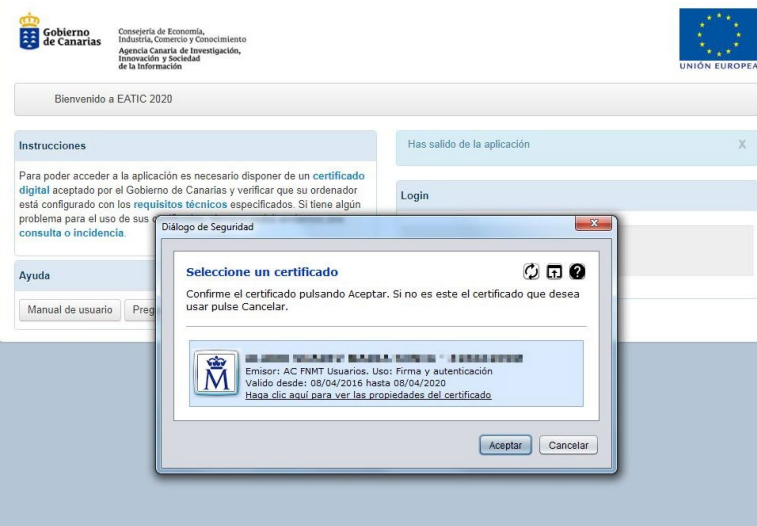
Gobierno de Canarias

Consejería de Economía, Industria, Comercio y Conocimiento
Agencia Canaria de Investigación, Innovación y Sociedad de la Información

UNIÓN EUROPEA

Bienvenido a EATIC 2020

Instrucciones

Para poder acceder a la aplicación es necesario disponer de un certificado digital aceptado por el Gobierno de Canarias y verificar que su ordenador está configurado con los requisitos técnicos especificados. Si tiene algún problema para el uso de sus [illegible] consulta o incidencia.

Ayuda

Manual de usuario

Preg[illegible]

Has salido de la aplicación

X

Login

Diálogo de Seguridad

x

Seleccione un certificado

Confirme el certificado pulsando Aceptar. Si no es este el certificado que desea usar pulse Cancelar.

M

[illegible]
Emisor: AC FNMT Usuarios. Uso: Firma y autenticación
Valido desde: 08/04/2016 hasta 08/04/2020
Haga clic aquí para ver las propiedades del certificado

Aceptar

Cancelar